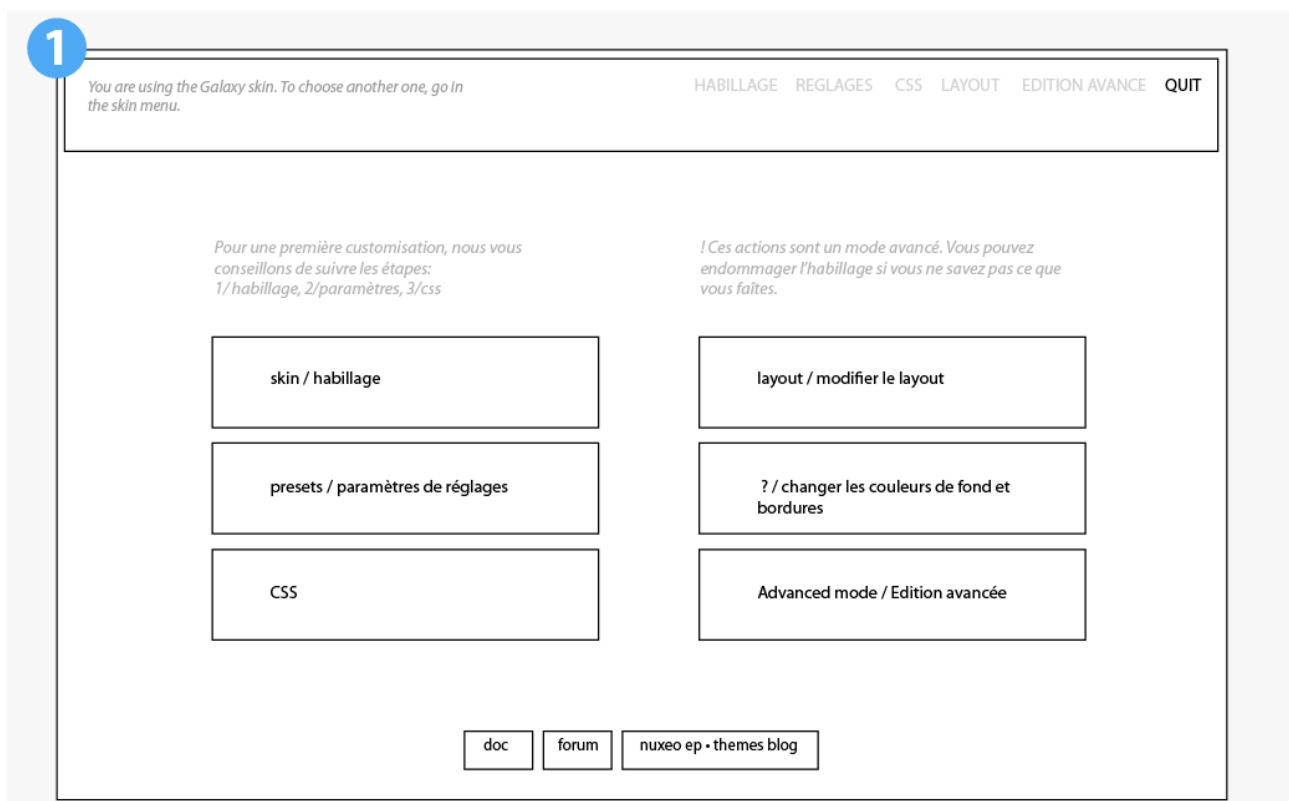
1

You are using the Galaxy skin. To choose another one, go in the skin menu.

HABILLAGE REGLAGES CSS LAYOUT EDITION AVANCE QUIT

Pour une première customisation, nous vous conseillons de suivre les étapes: 1/ habillage, 2/paramètres, 3/css

! Ces actions sont un mode avancé. Vous pouvez endommager l'habillage si vous ne savez pas ce que vous faîtes.

skin / habillage

layout / modifier le layout

presets / paramètres de réglages

? / changer les couleurs de fond et bordures

CSS

Advanced mode / Edition avancée

doc

forum

nuxeo ep • themes blog